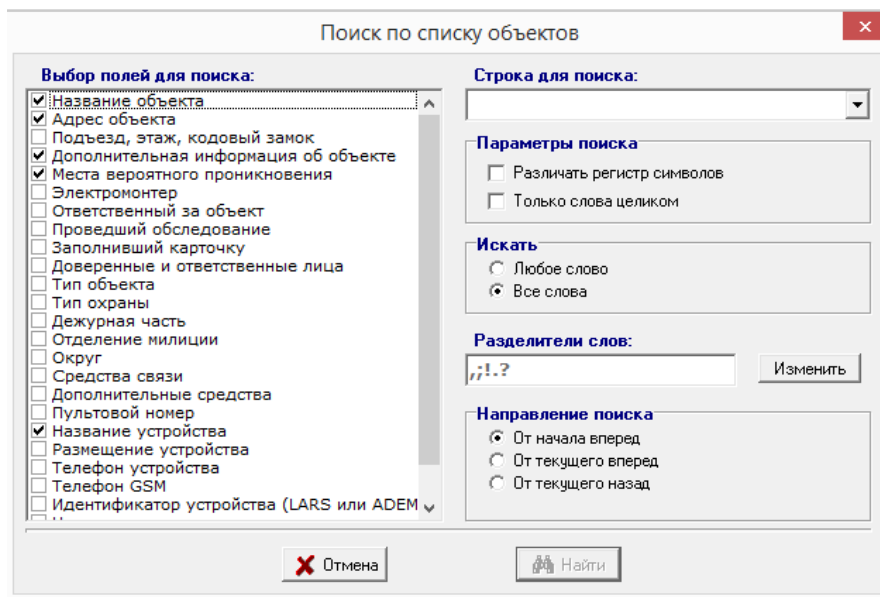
Поиск по списку объектов

Выбор полей для поиска:

Название объекта
Адрес объекта
Подъезд, этаж, кодовый замок
Дополнительная информация об объекте
Места вероятного проникновения
Электромонтер
Ответственный за объект
Проведший обследование
Заполнивший карточку
Доверенные и ответственные лица
Тип объекта
Тип охраны
Дежурная часть
Отделение милиции
Округ
Средства связи
Дополнительные средства
Пультовой номер
Название устройства
Размещение устройства
Телефон устройства
Телефон GSM
Идентификатор устройства (LARS или ADEM

Строка для поиска:

Параметры поиска
Различать регистр символов
Только слова целиком

Искать
Любое слово
Все слова

Разделители слов:
,;!.?
Изменить

Направление поиска
От начала вперед
От текущего вперед
От текущего назад

Отмена
Найти